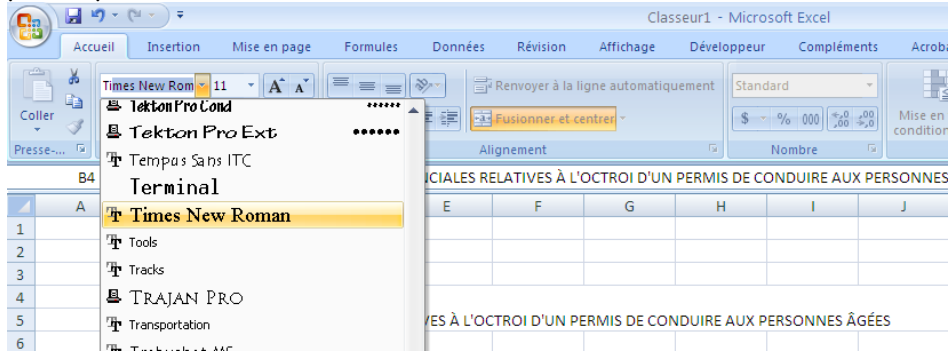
Classeur1 - Microsoft Excel

Accueil | Insertion | Mise en page | Formules | Données | Révision | Affichage | Développeur | Compléments | Acroba

Coller
Presse-...

Times New Rom | 11

Renvoyer à la ligne automatiquement
Fusionner et centrer
Alignement

Standard
$ % 000 ,00 ,0
Nombre

Mise en condition

B4 | CIALES RELATIVES À L'OCTROI D'UN PERMIS DE CONDUIRE AUX PERSONNES

TektonPro Cond ******
Tekton Pro Ext ••••••
Tempus Sans ITC
Terminal
Times New Roman
Tools
Tracks
Trajan Pro
Transportation
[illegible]

A | E | F | G | H | I | J

1
2
3
4
5 VES À L'OCTROI D'UN PERMIS DE CONDUIRE AUX PERSONNES ÂGÉES
6